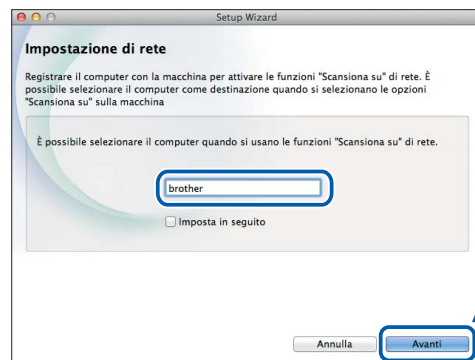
Setup Wizard

Impostazione di rete

Registrare il computer con la macchina per attivare le funzioni "Scansiona su" di rete. È possibile selezionare il computer come destinazione quando si selezionano le opzioni "Scansiona su" sulla macchina

È possibile selezionare il computer quando si usano le funzioni "Scansiona su" di rete.

brother

Imposta in seguito

Annulla

Avanti